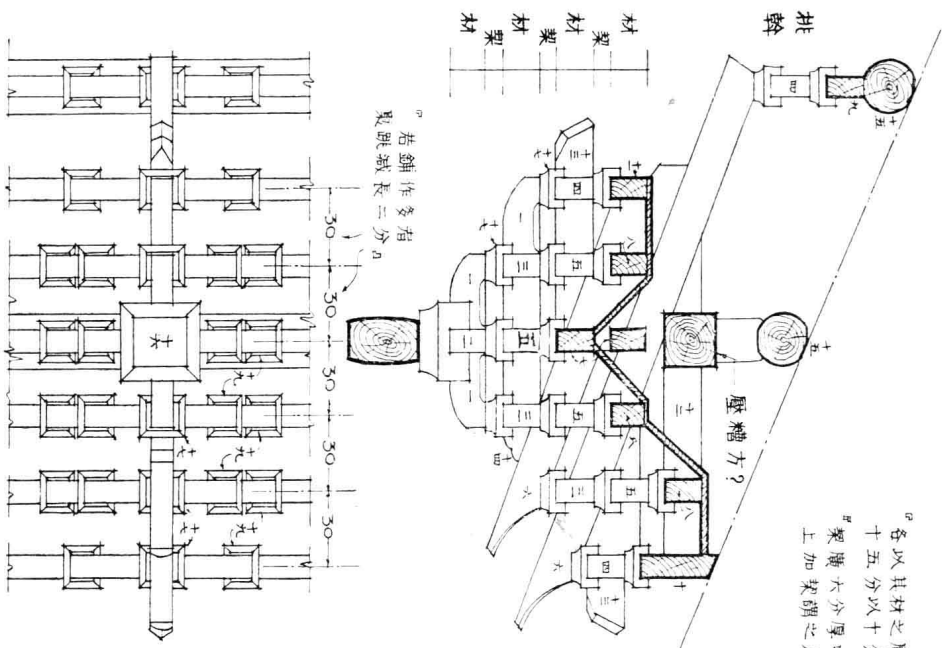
挑斡

材
栔
材
栔
材

『各以其材之廣
十五分以十分
『栔廣六分厚四
上加栔謂之足

壓槽方?

『若鋪作多者
裏跳減長二分』

30
30
30
30
30

十五
九
十一
十二
十
八
八
八
四
五
五
五
三
三
三
二
二
四
十三
十三
十二
十七
十一
十六
十七
十九
十九
十七
十七
十九
十四
十一
六
六
一
一
十五